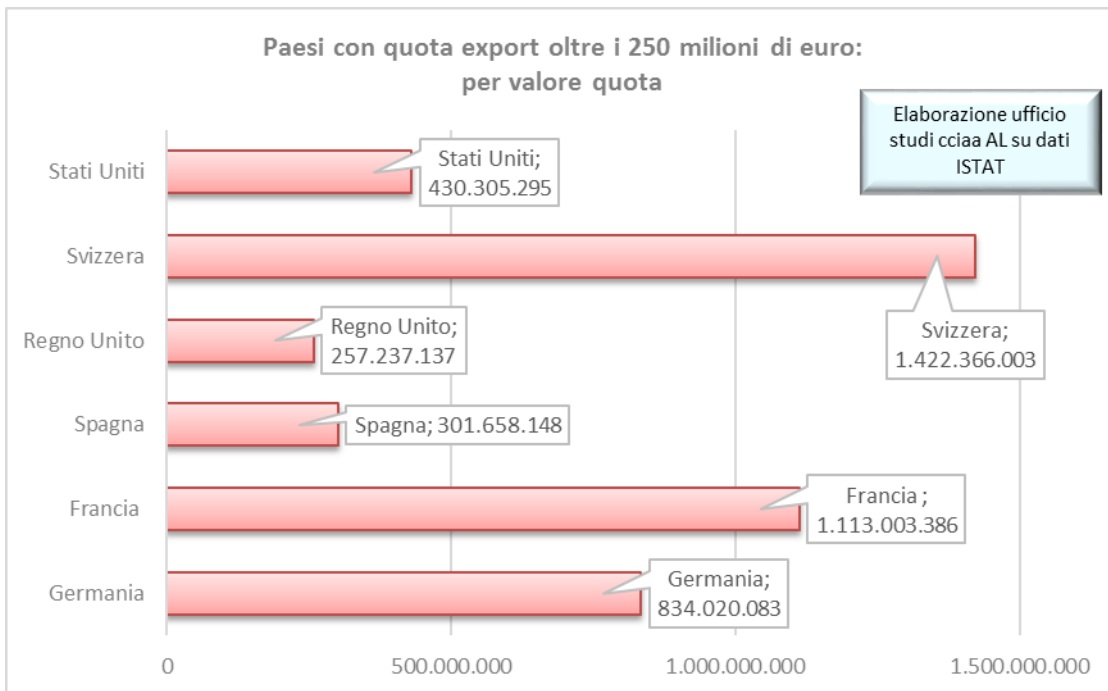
Paesi con quota export oltre i 250 milioni di euro: per valore quota

Elaborazione ufficio studi cciaa AL su dati ISTAT

Stati Uniti
Svizzera
Regno Unito
Spagna
Francia
Germania

Stati Uniti; 430.305.295
Svizzera; 1.422.366.003
Regno Unito; 257.237.137
Spagna; 301.658.148
Francia ; 1.113.003.386
Germania; 834.020.083

0
500.000.000
1.000.000.000
1.500.000.000